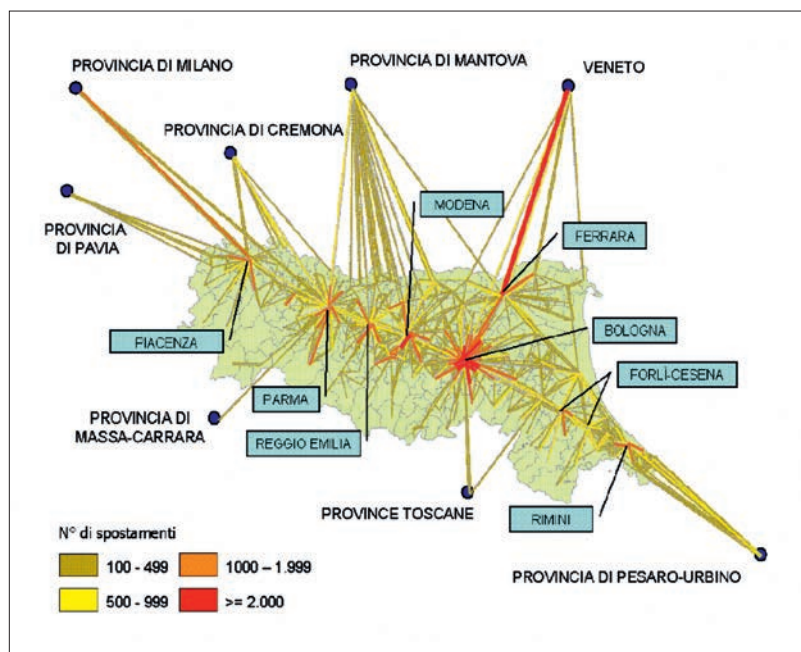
PROVINCIA DI MILANO

PROVINCIA DI MANTOVA

VENETO

PROVINCIA DI CREMONA

PROVINCIA DI PAVIA

MODENA

FERRARA

PIACENZA

BOLOGNA

FORLÌ-CESENA

PARMA

PROVINCIA DI MASSA-CARRARA

REGGIO EMILIA

PROVINCE TOSCANE

RIMINI

N° di spostamenti

100 - 499

1000 – 1.999

500 - 999

>= 2.000

PROVINCIA DI PESARO-URBINO